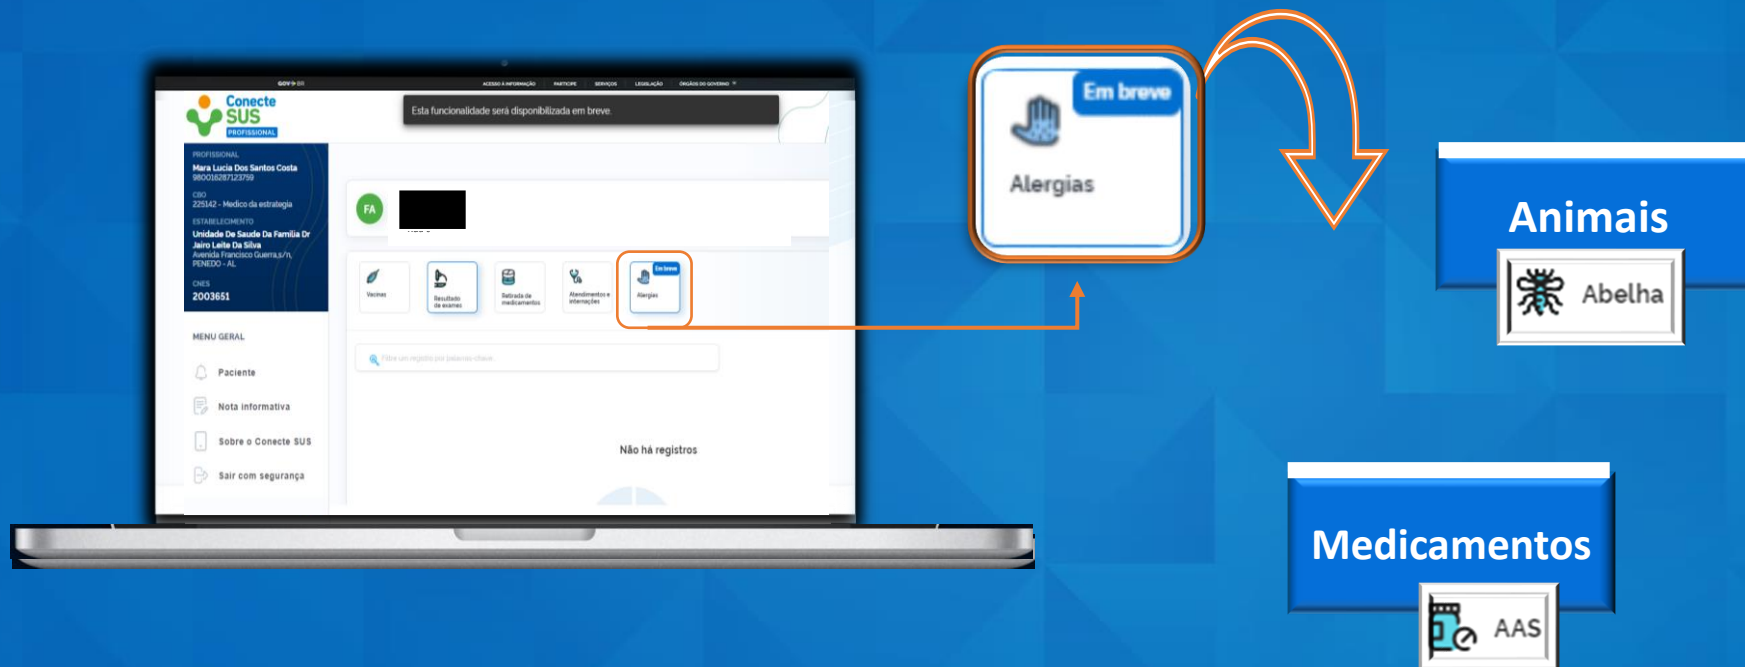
GOV.BR

ACESSO À INFORMAÇÃO PARTICIPE SERVIÇOS LEGISLAÇÃO ÓRGÃOS DO GOVERNO

Conecte SUS PROFISSIONAL

Esta funcionalidade será disponibilizada em breve.

PROFISSIONAL
Mara Lucia Dos Santos Costa
980016287123759
CBO
225142 - Medico da estrategia
ESTABELECIMENTO
Unidade De Saude Da Familia Dr Jairo Leite Da Silva
Avenida Francisco Guerra,s/n, PENEDO - AL
CNES
2003651

MENU GERAL

Paciente

Nota informativa

Sobre o Conecte SUS

Sair com segurança

FA

Vacinas

Resultado de exames

Retirada de medicamentos

Atendimentos e internações

Em breve

Alergias

Filtre um registro por palavras-chave

Não há registros

Em breve

Alergias

Animais

Abelha

Medicamentos

AAS